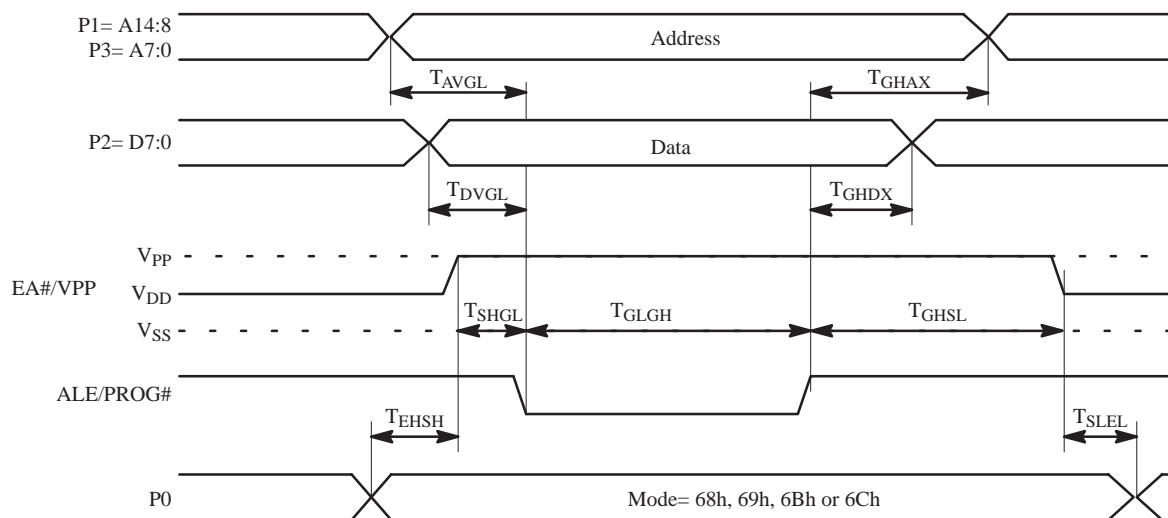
P1= A14:8
P3= A7:0

Address

$T_{AVGL}$

$T_{GHAX}$

P2= D7:0

Data

$T_{DVGL}$

$T_{GHDX}$

$V_{PP}$

EA#/VPP

$V_{DD}$

$V_{SS}$

$T_{SHGL}$

$T_{GLGH}$

$T_{GHSL}$

ALE/PROG#

$T_{EHSH}$

$T_{SLEL}$

P0

Mode= 68h, 69h, 6Bh or 6Ch